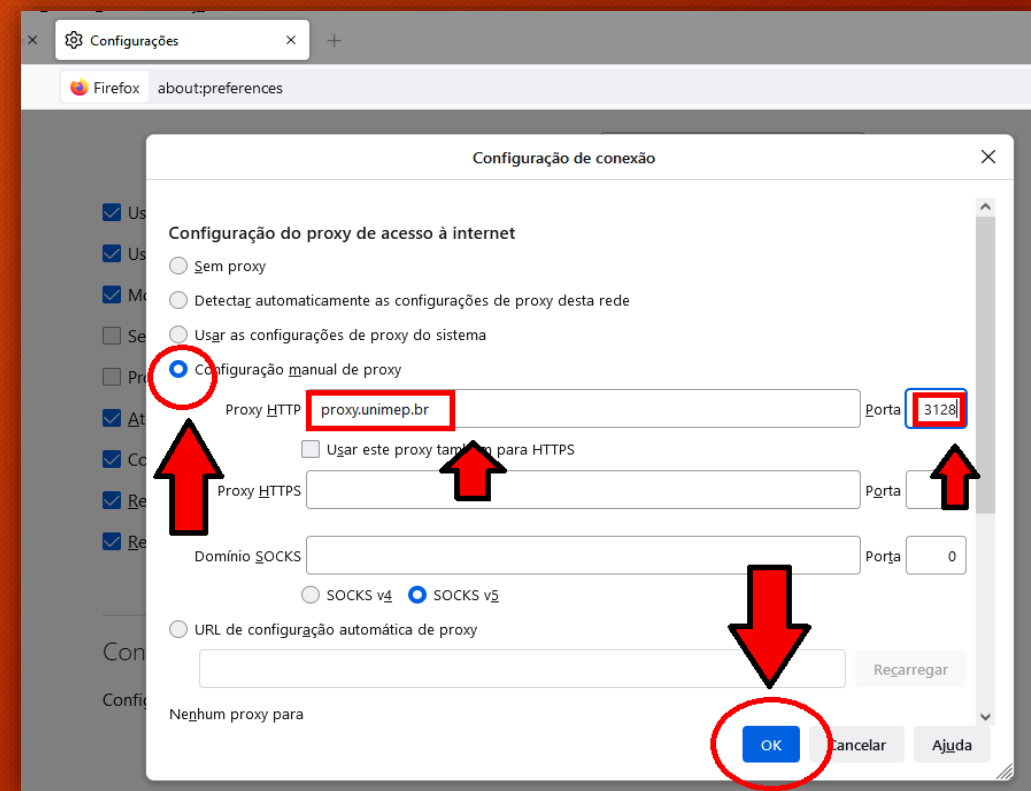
Configurações

Firefox about:preferences

Configuração de conexão

Configuração do proxy de acesso à internet

Sem proxy

Detectar automaticamente as configurações de proxy desta rede

Usar as configurações de proxy do sistema

Configuração manual de proxy

Proxy HTTP proxy.unimep.br Porta 3128

Usar este proxy tam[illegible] para HTTPS

Proxy HTTPS Porta

Domínio SOCKS Porta 0

SOCKS v4 SOCKS v5

URL de configuração automática de proxy

Recarregar

Nenhum proxy para

OK Cancelar Ajuda

Us
Us
Mo
Se
Pr
At
Co
Re
Re

Con
Config